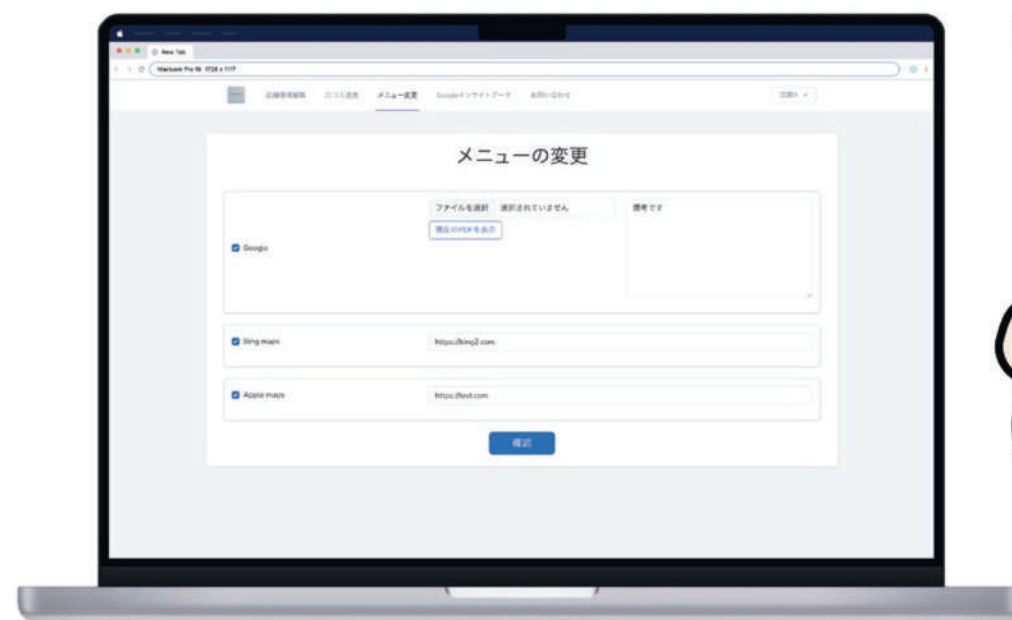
New Tab

Macbook Pro 16 1728 x 1117

店舗情報編集 口コミ返信 メニュー変更 Googleインサイトデータ お問い合わせ

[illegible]

メニューの変更

Google

ファイルを選択 選択されていません

現在のPDFを表示

備考です

Bing maps

https://bing2.com

Apple maps

https://test.com

確認